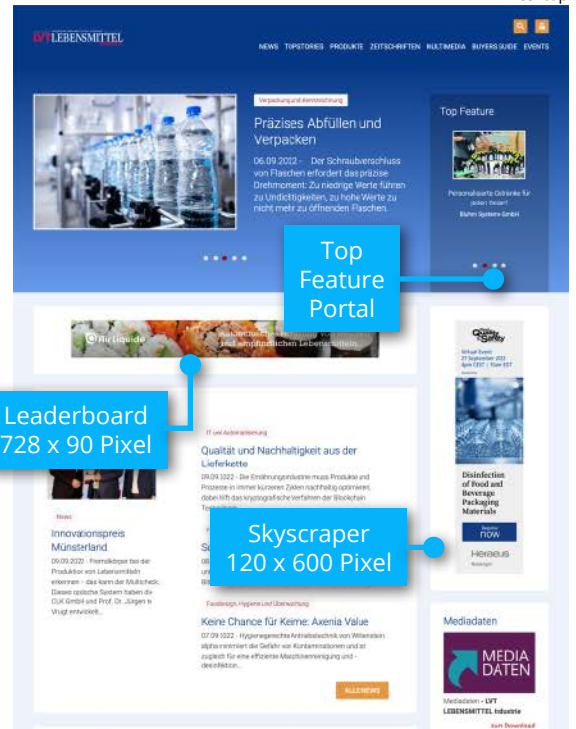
LVT LEBENSMITTEL

NEWS TOPSTORIES PRODUKTE ZEITSCHRIFTEN MULTIMEDIA BUYERS GUIDE EVENTS

Verpackung und Kennzeichnung

Präzises Abfüllen und Verpacken

06.09.2022 - Der Schraubverschluss von Flaschen erfordert das präzise Drehmoment: Zu niedrige Werte führen zu Undichtigkeiten, zu hohe Werte zu nicht mehr zu öffnenden Flaschen.

Top Feature

Personalisierte Getränke für jeden Bedarf

Bühler Systems GmbH

Top Feature Portal

Air Liquide

Leaderboard 728 x 90 Pixel

IT und Automatisierung

Qualität und Nachhaltigkeit aus der Lieferkette

09.09.2022 - Die Ernährungsindustrie muss Produkte und Prozesse in immer kürzeren Zeiten nachhaltig optimieren, dabei hilft das kryptografische Verfahren der Blockchain Technologie...

News

Innovationspreis Münsterland

09.09.2022 - Fremdkörper bei der Produktion von Lebensmitteln erkennen - das kann der Multicheck. Dieses optische System haben die CLK GmbH und Prof. Dr. Jürgen te Vrugt entwickelt...

Skyscraper 120 x 600 Pixel

Foodsafety

Virtual Event 27 September 2022

Disinfection of Food and Beverage Packaging Materials

Register now

Heraeus

Fooddesign, Hygiene und Überwachung

Keine Chance für Keime: Axenia Value

07.09.2022 - Hygienegerechte Antriebstechnik von Wittenstein alpha minimiert die Gefahr von Kontaminationen und ist zugleich für eine effiziente Maschinenreinigung und -desinfektion...

ALLE NEWS

Mediadaten

MEDIA DATEN

Mediadaten - LVT LEBENSMITTEL Industrie

zum Download